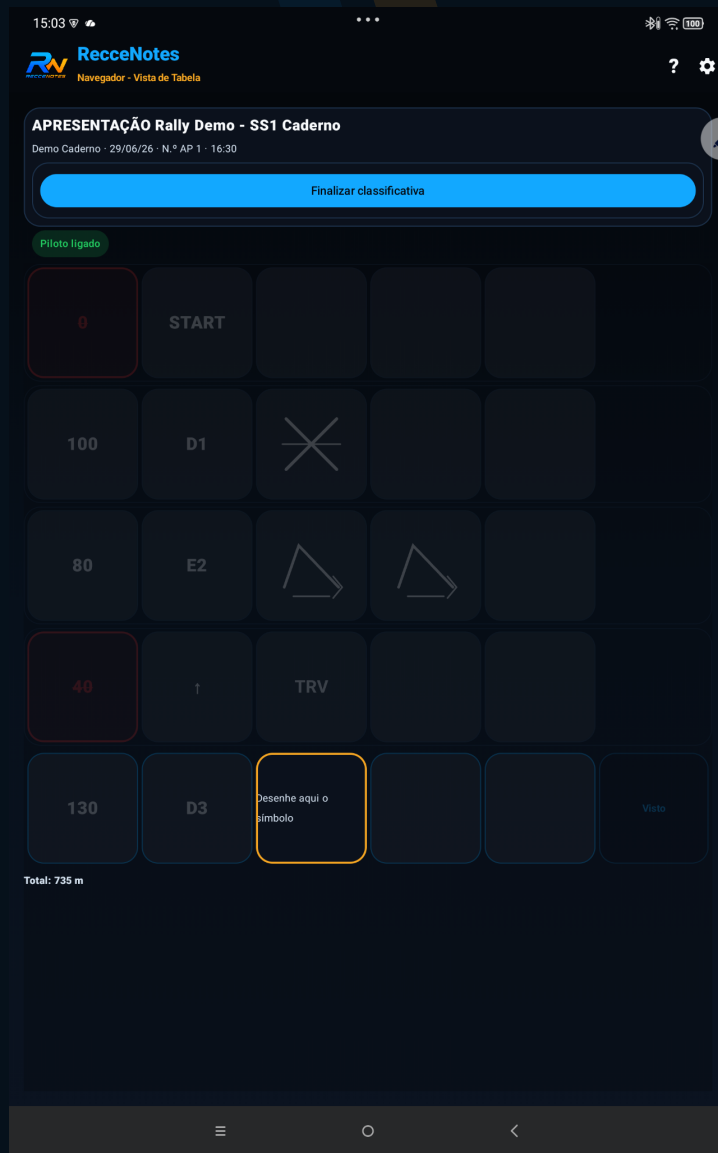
15:03

100

RN RECCENOTES

RecceNotes
Navegador - Vista de Tabela

?

APRESENTAÇÃO Rally Demo - SS1 Caderno
Demo Caderno · 29/06/26 · N.º AP 1 · 16:30

Finalizar classificativa

Piloto ligado

| 0 | START | | | | |
|---|---|---|---|---|---|
| 100 | D1 | | | | |
| 80 | E2 | | | | |
| 40 | ↑ | TRV | | | |
| 130 | D3 | Desenhe aqui o símbolo | | | Visto |

Total: 735 m